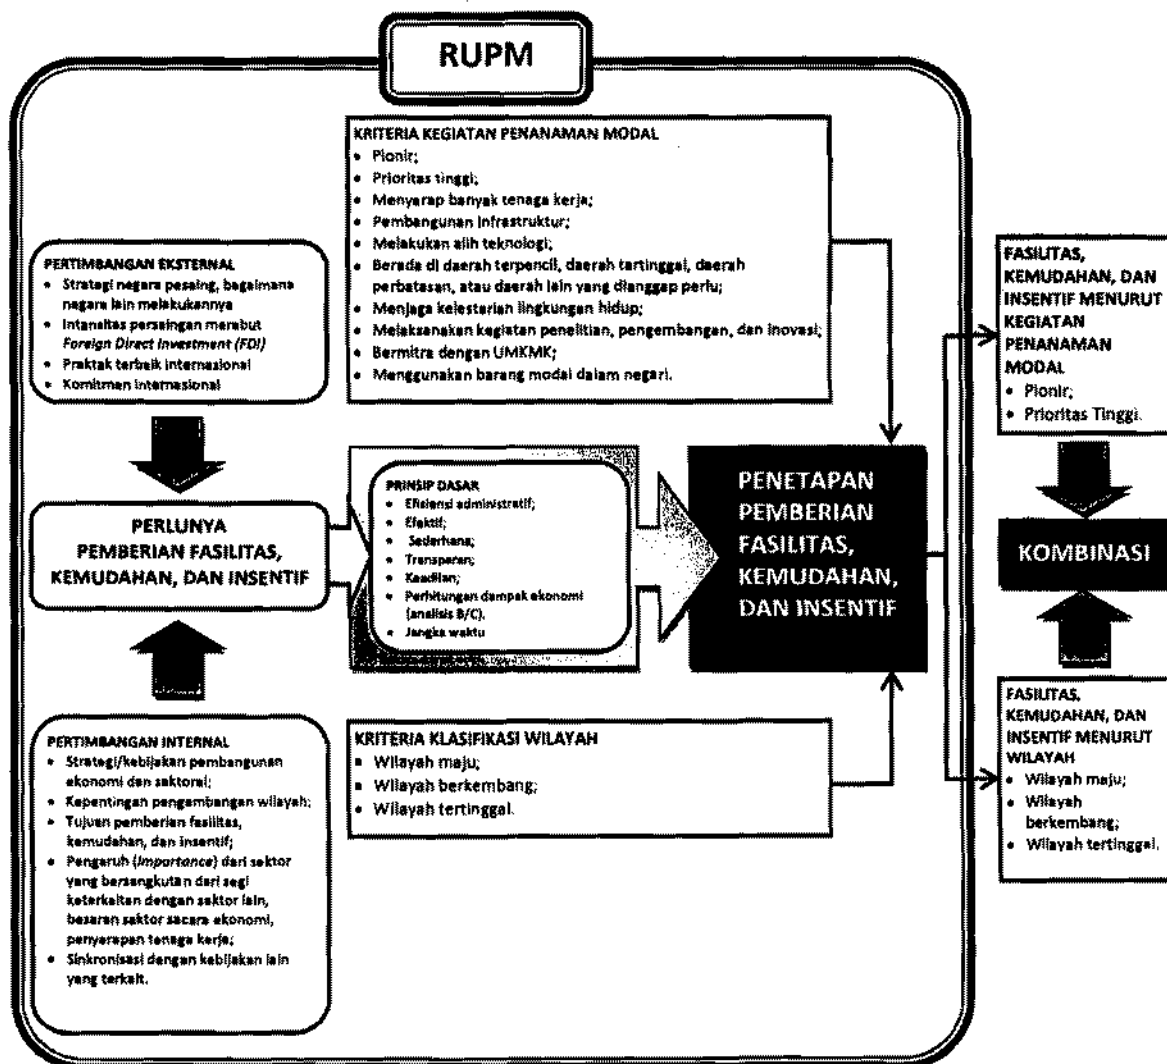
RUPM

PERTIMBANGAN EKSTERNAL
- Strategi negara pesaing, bagaimana negara lain melakukannya
- Intensitas persaingan merebut *Foreign Direct Investment (FDI)*
- Praktek terbaik internasional
- Komitmen internasional

KRITERIA KEGIATAN PENANAMAN MODAL
- Pionir;
- Prioritas tinggi;
- Menyerap banyak tenaga kerja;
- Pembangunan infrastruktur;
- Melakukan alih teknologi;
- Berada di daerah terpencil, daerah tertinggal, daerah perbatasan, atau daerah lain yang dianggap perlu;
- Menjaga kelestarian lingkungan hidup;
- Melaksanakan kegiatan penelitian, pengembangan, dan inovasi;
- Bermitra dengan UMKMK;
- Menggunakan barang modal dalam negeri.

FASILITAS, KEMUDAHAN, DAN INSENTIF MENURUT KEGIATAN PENANAMAN MODAL
- Pionir;
- Prioritas Tinggi.

PERLUNYA PEMBERIAN FASILITAS, KEMUDAHAN, DAN INSENTIF

PRINSIP DASAR
- Efisiensi administratif;
- Efektif;
- Sederhana;
- Transparan;
- Keadilan;
- Perhitungan dampak ekonomi (analisis B/C).
- Jangka waktu

PENETAPAN PEMBERIAN FASILITAS, KEMUDAHAN, DAN INSENTIF

KOMBINASI

PERTIMBANGAN INTERNAL
- Strategi/kebijakan pembangunan ekonomi dan sektoral;
- Kepentingan pengembangan wilayah;
- Tujuan pemberian fasilitas, kemudahan, dan insentif;
- Pengaruh (*Importance*) dari sektor yang bersangkutan dari segi keterkaitan dengan sektor lain, besaran sektor secara ekonomi, penyerapan tenaga kerja;
- Sinkronisasi dengan kebijakan lain yang terkait.

KRITERIA KLASIFIKASI WILAYAH
- Wilayah maju;
- Wilayah berkembang;
- Wilayah tertinggal.

FASILITAS, KEMUDAHAN, DAN INSENTIF MENURUT WILAYAH
- Wilayah maju;
- Wilayah berkembang;
- Wilayah tertinggal.